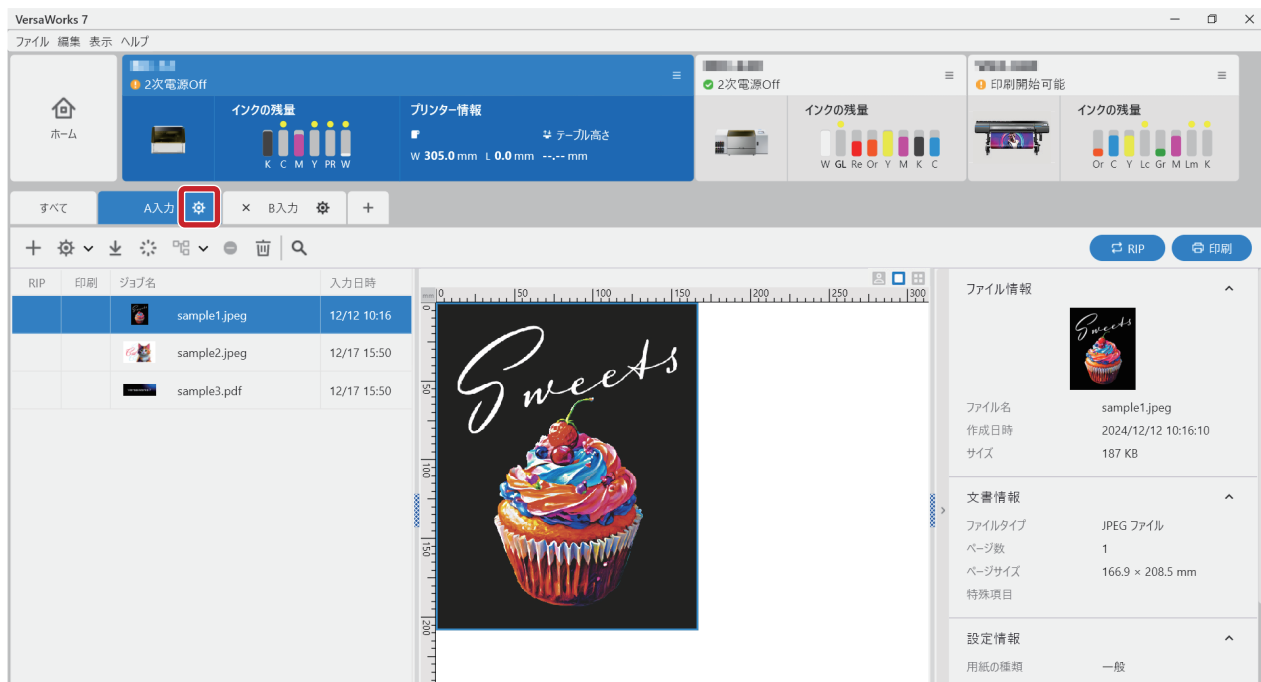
VersaWorks 7

ファイル 編集 表示 ヘルプ

ホーム

2次電源Off
インクの残量
K C M Y PR W
プリンター情報
テーブル高さ
W 305.0 mm L 0.0 mm --.-- mm

2次電源Off
インクの残量
W GL Re Or Y M K C

印刷開始可能
インクの残量
Or C Y Lc Gr M Lm K

すべて
A入力
× B入力
+

RIP
印刷

| RIP | 印刷 | ジョブ名 | 入力日時 |
|---|---|---|---|
| | | sample1.jpeg | 12/12 10:16 |
| | | sample2.jpeg | 12/17 15:50 |
| | | sample3.pdf | 12/17 15:50 |

mm 0 50 100 150 200 250 300

Sweets

ファイル情報
ファイル名 sample1.jpeg
作成日時 2024/12/12 10:16:10
サイズ 187 KB

文書情報
ファイルタイプ JPEG ファイル
ページ数 1
ページサイズ 166.9 × 208.5 mm
特殊項目

設定情報
用紙の種類 一般